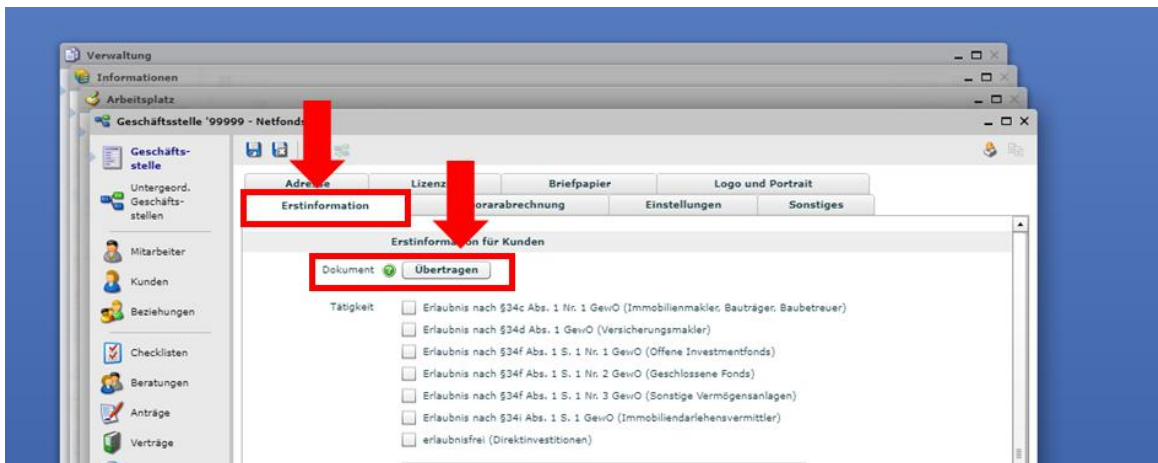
Verwaltung

Informationen

Arbeitsplatz

Geschäftsstelle '99999 - Netfonds

Geschäftsstelle

Untergeord. Geschäftsstellen

Mitarbeiter

Kunden

Beziehungen

Checklisten

Beratungen

Anträge

Verträge

| Adre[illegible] | Lizenz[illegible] | Briefpapier | Logo und Portrait |
|---|---|---|---|
| Erstinformation | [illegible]orarabrechnung | Einstellungen | Sonstiges |

Erstinform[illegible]n für Kunden

Dokument Übertragen

Tätigkeit Erlaubnis nach §34c Abs. 1 Nr. 1 GewO (Immobilienmakler, Bauträger, Baubetreuer)

Erlaubnis nach §34d Abs. 1 GewO (Versicherungsmakler)

Erlaubnis nach §34f Abs. 1 S. 1 Nr. 1 GewO (Offene Investmentfonds)

Erlaubnis nach §34f Abs. 1 S. 1 Nr. 2 GewO (Geschlossene Fonds)

Erlaubnis nach §34f Abs. 1 S. 1 Nr. 3 GewO (Sonstige Vermögensanlagen)

Erlaubnis nach §34i Abs. 1 S. 1 GewO (Immobiliendarlehensvermittler)

erlaubnisfrei (Direktinvestitionen)